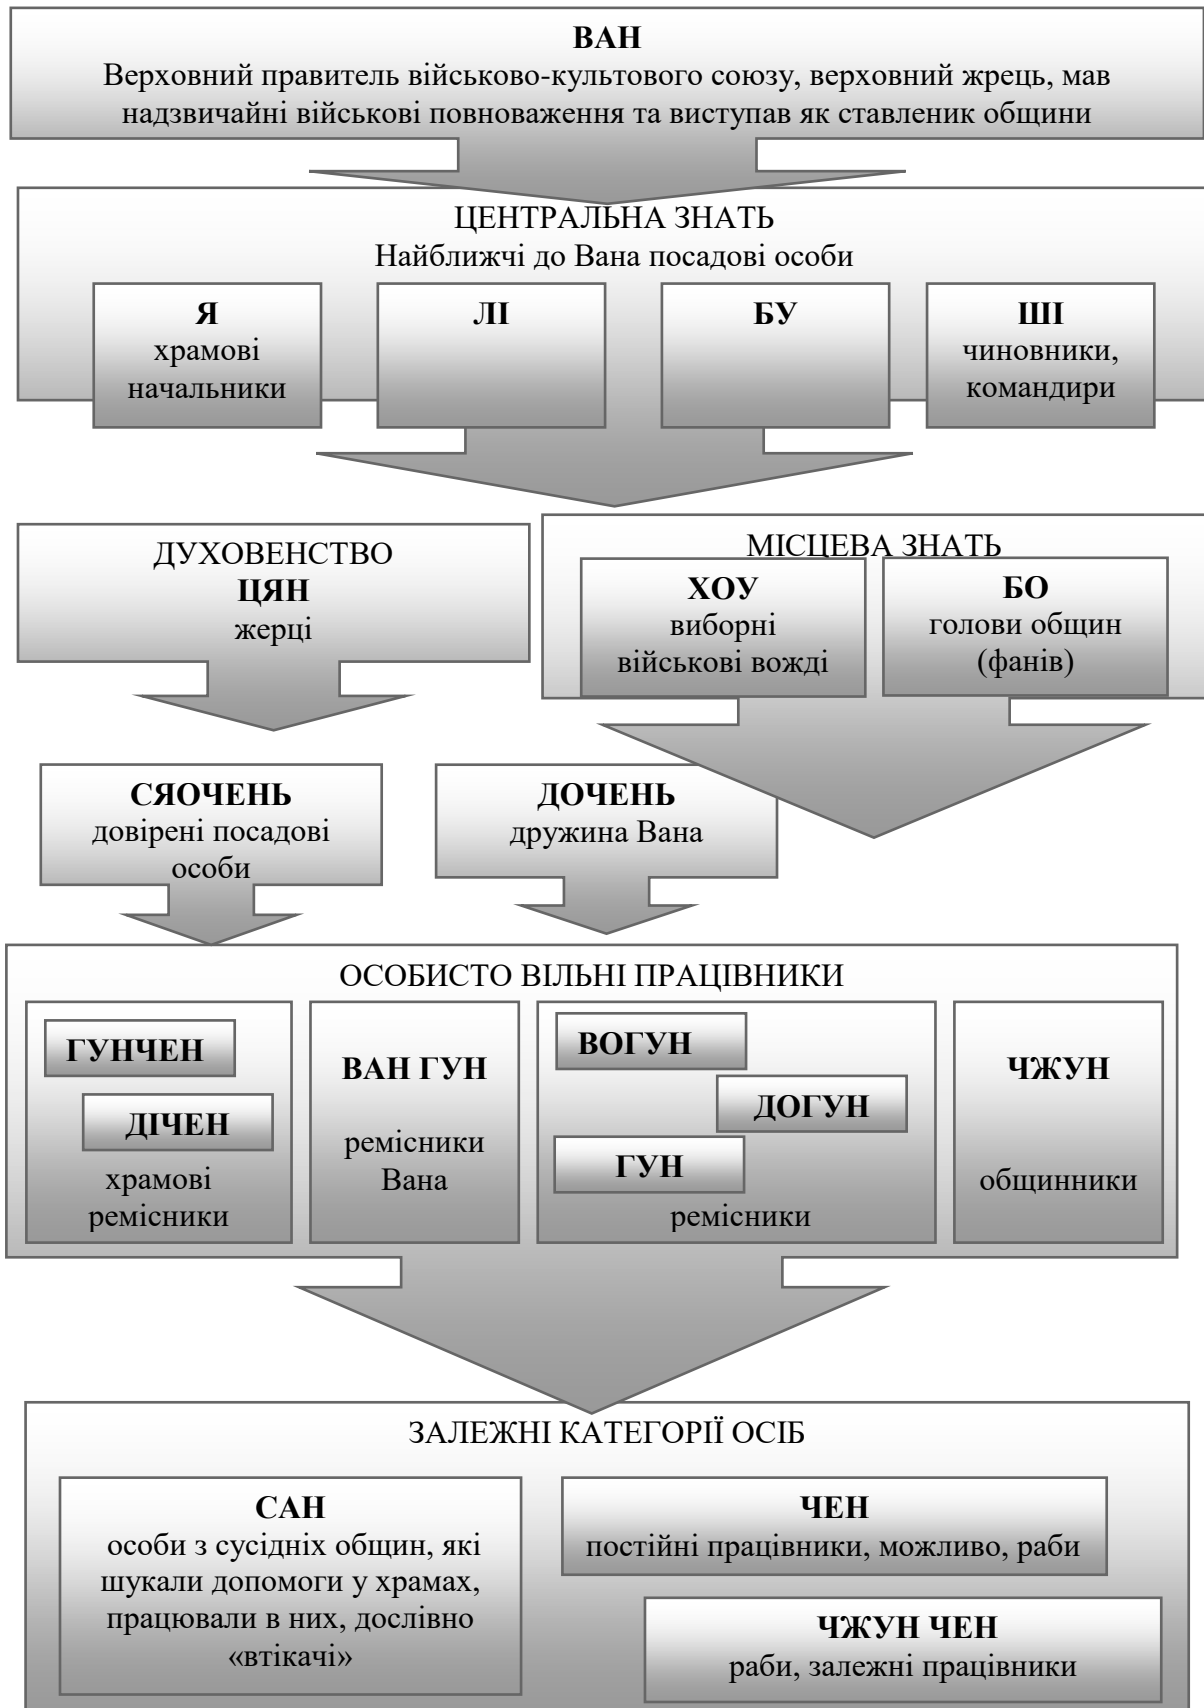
ВАН
Верховний правитель військово-культового союзу, верховний жрець, мав надзвичайні військові повноваження та виступав як ставленик общини

ЦЕНТРАЛЬНА ЗНАТЬ
Найближчі до Вана посадові особи

Я
храмові начальники

ЛІ

БУ

ШІ
чиновники, командири

ДУХОВЕНСТВО
ЦЯН
жерці

МІСЦЕВА ЗНАТЬ

ХОУ
виборні військові вожді

БО
голови общин (фанів)

СЯОЧЕНЬ
довірені посадові особи

ДОЧЕНЬ
дружина Вана

ОСОБИСТО ВІЛЬНІ ПРАЦІВНИКИ

ГУНЧЕН
ДІЧЕН
храмові ремісники

ВАН ГУН
ремісники Вана

ВОГУН
ДОГУН
ГУН
ремісники

ЧЖУН
общинники

ЗАЛЕЖНІ КАТЕГОРІЇ ОСІБ

САН
особи з сусідніх общин, які шукали допомоги у храмах, працювали в них, дослівно «втікачі»

ЧЕН
постійні працівники, можливо, раби

ЧЖУН ЧЕН
раби, залежні працівники